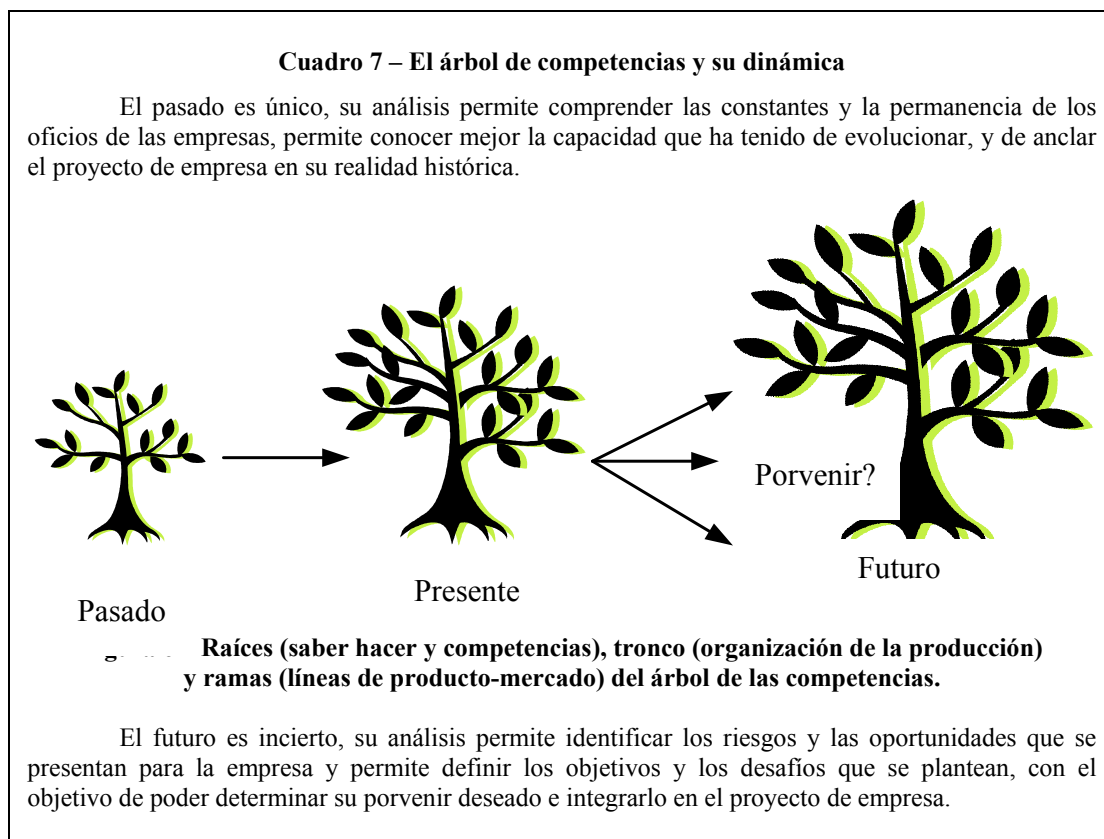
Cuadro 7 – El árbol de competencias y su dinámica

El pasado es único, su análisis permite comprender las constantes y la permanencia de los oficios de las empresas, permite conocer mejor la capacidad que ha tenido de evolucionar, y de anclar el proyecto de empresa en su realidad histórica.

Porvenir?

Futuro

Presente

Pasado

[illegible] Raíces (saber hacer y competencias), tronco (organización de la producción) y ramas (líneas de producto-mercado) del árbol de las competencias.

El futuro es incierto, su análisis permite identificar los riesgos y las oportunidades que se presentan para la empresa y permite definir los objetivos y los desafíos que se plantean, con el objetivo de poder determinar su porvenir deseado e integrarlo en el proyecto de empresa.